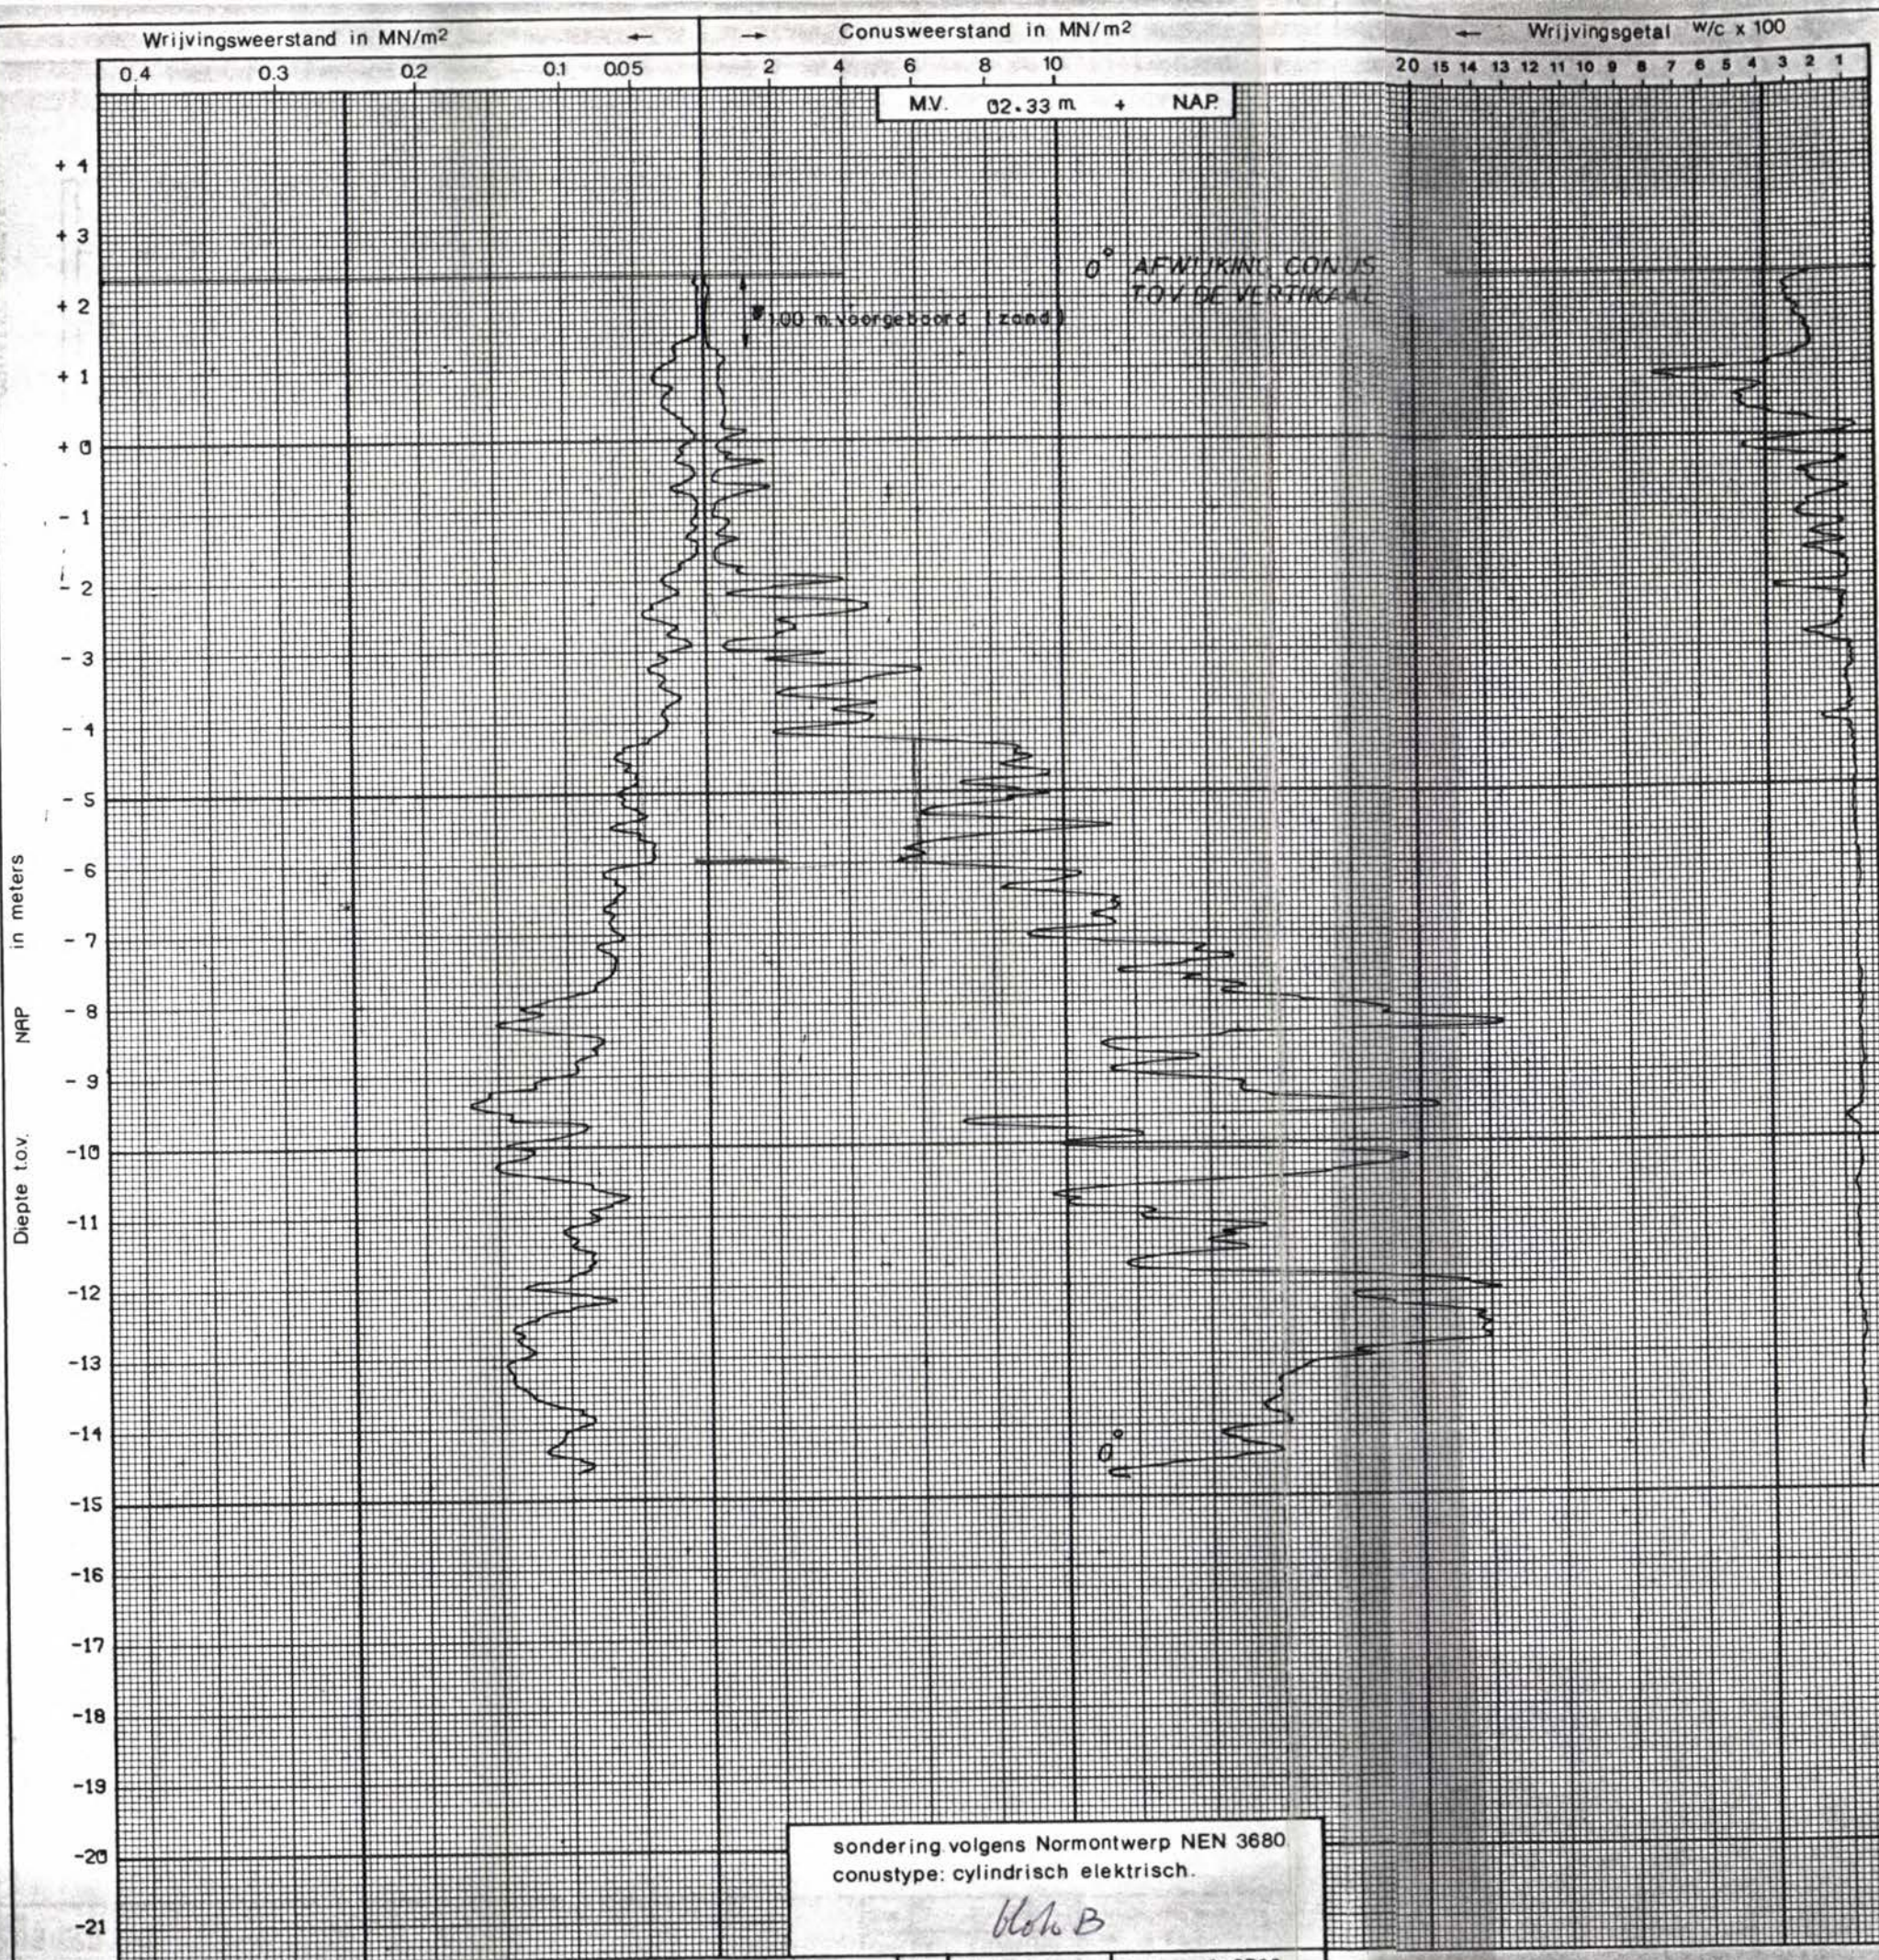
Wrijvingsweerstand in MN/m² ←
→ Conusweerstand in MN/m²
← Wrijvingsgetal w/c x 100

0.4 0.3 0.2 0.1 0.05
2 4 6 8 10
20 15 14 13 12 11 10 9 8 7 6 5 4 3 2 1

M.V. 02.33 m + NAP.

0° AFWIJKING CONUS T.O.V. DE VERTIKAAL

1.00 m voorgeboord (zand)

+ 4
+ 3
+ 2
+ 1
+ 0
- 1
- 2
- 3
- 4
- 5
- 6
- 7
- 8
- 9
-10
-11
-12
-13
-14
-15
-16
-17
-18
-19
-20
-21

Diepte t.o.v. NAP in meters

0°

sondering volgens Normontwerp NEN 3680
conustype: cylindrisch elektrisch.

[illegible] B